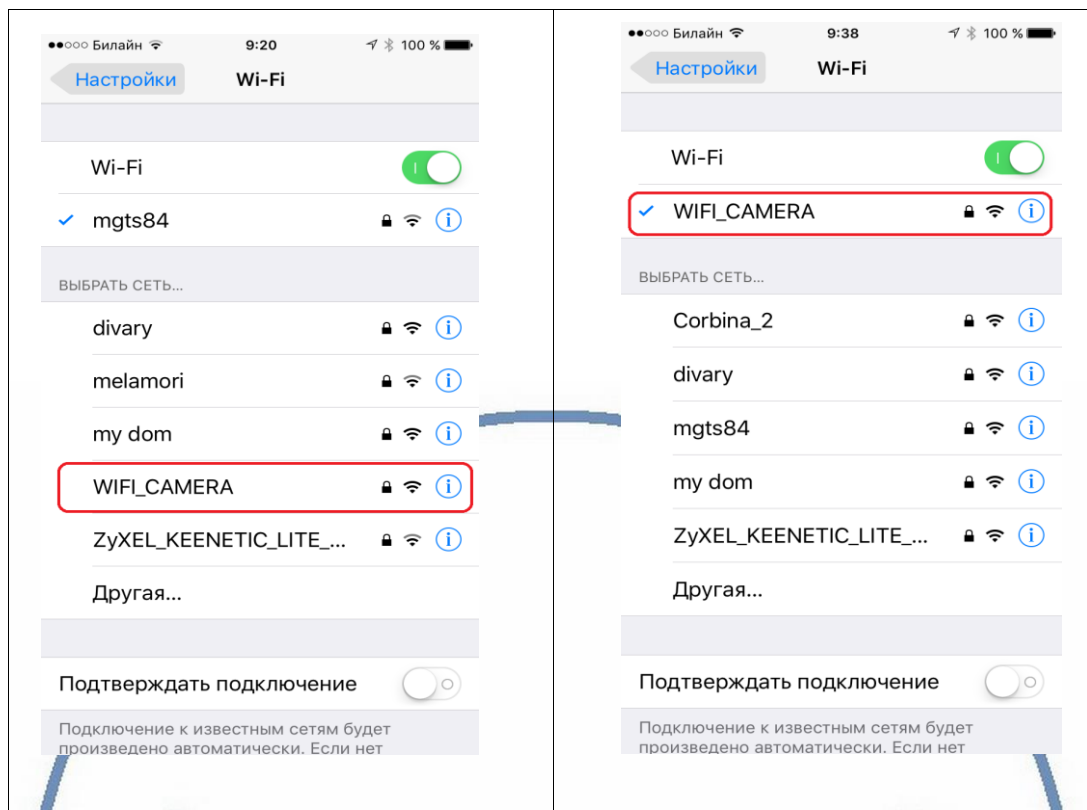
●●○○○ Билайн 9:20 100 %

Настройки Wi-Fi

Wi-Fi

✓ mgts84

ВЫБРАТЬ СЕТЬ...

divary

melamori

my dom

WIFI_CAMERA

ZyXEL_KEENETIC_LITE_...

Другая...

Подтверждать подключение

Подключение к известным сетям будет произведено автоматически. Если нет

●●○○○ Билайн 9:38 100 %

Настройки Wi-Fi

Wi-Fi

✓ WIFI_CAMERA

ВЫБРАТЬ СЕТЬ...

Corbina_2

divary

mgts84

my dom

ZyXEL_KEENETIC_LITE_...

Другая...

Подтверждать подключение

Подключение к известным сетям будет произведено автоматически. Если нет